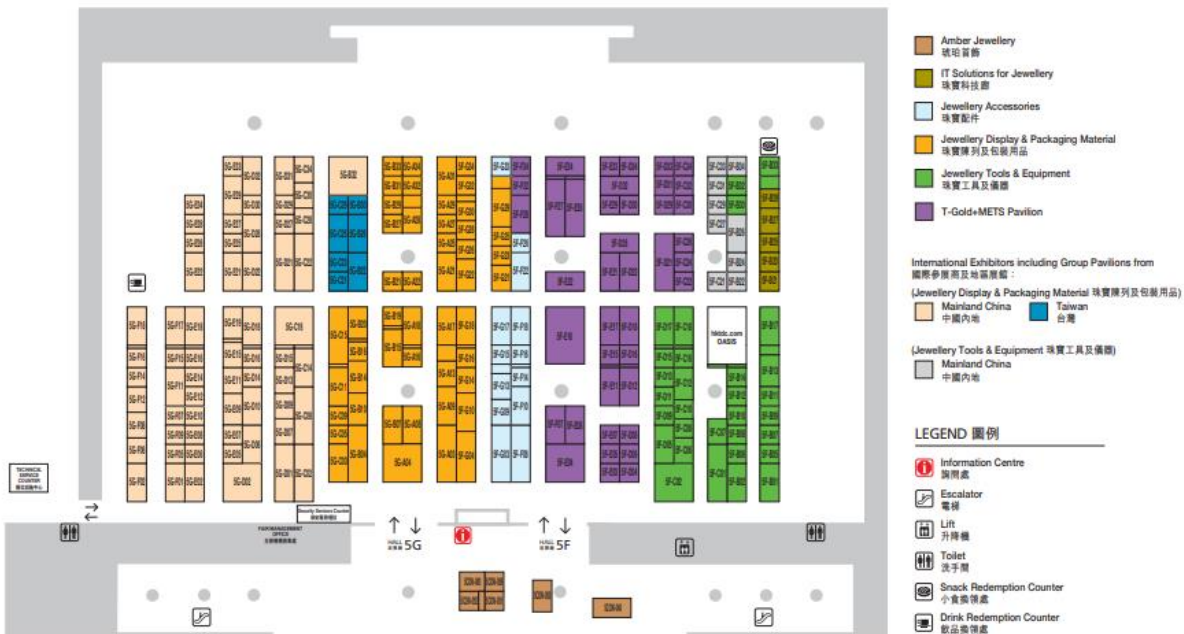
Amber Jewellery
琥珀首飾

IT Solutions for Jewellery
珠寶科技廊

Jewellery Accessories
珠寶配件

Jewellery Display & Packaging Material
珠寶陳列及包裝用品

Jewellery Tools & Equipment
珠寶工具及儀器

T-Gold+METS Pavilion

International Exhibitors including Group Pavilions from
國際參展商及地區展館：

(Jewellery Display & Packaging Material 珠寶陳列及包裝用品)
Mainland China
中國內地
Taiwan
台灣

(Jewellery Tools & Equipment 珠寶工具及儀器)
Mainland China
中國內地

LEGEND 圖例

Information Centre
詢問處

Escalator
電梯

Lift
升降機

Toilet
洗手間

Snack Redemption Counter
小食換領處

Drink Redemption Counter
飲品換領處

TECHNICAL SERVICE COUNTER
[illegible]

FAIR MANAGEMENT OFFICE
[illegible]

Security Services Counter
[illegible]

hktdc.com OASIS

HALL 5G

HALL 5F

5G-C16

5G-B32

5G-A04

5F-E18

5F-C02